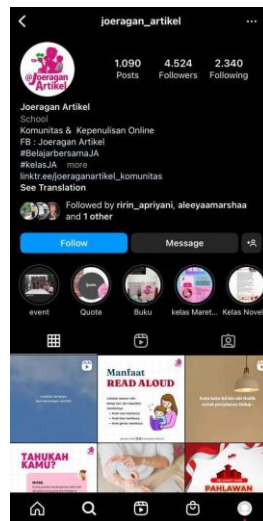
joeragan_artikel

@Joeragan Artikel

1.090 Posts
4.524 Followers
2.340 Following

Joeragan Artikel
School
Komunitas & Kepenulisan Online
FB : Joeragan Artikel
#BelajarbersamaJA
#kelasJA ... more
linktr.ee/joeraganartikel_komunitas
See Translation

Followed by ririn_apriyani, aleeyaamarshaa and 1 other

Follow
Message

event
Quote
Buku
kelas Maret...
Kelas Novel

Manfaat READ ALOUD

TAHUKAH KAMU?

PAHLAWAN